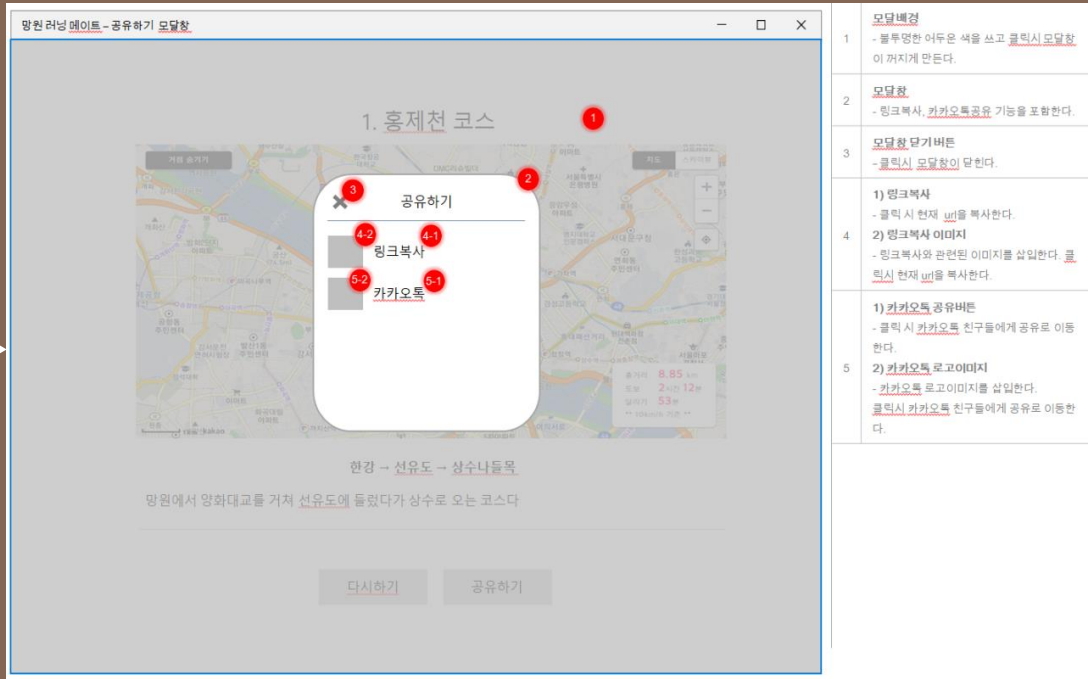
망원 러닝 메이트 – 공유하기 모달창

1. 홍제천 코스

1

2

3

공유하기

4-2

링크복사

4-1

5-2

카카오톡

5-1

총거리 8.85 km
도보 2시간 12분
달리기 53분

한강 → 선유도 → 상수나들목

망원에서 양화대교를 거쳐 선유도에 들렀다가 상수로 오는 코스다

다시하기

공유하기

| | |
|---|---|
| 1 | 모달배경<br>- 불투명한 어두운 색을 쓰고 클릭시 모달창이 꺼지게 만든다. |
| 2 | 모달창<br>- 링크복사, 카카오톡공유 기능을 포함한다. |
| 3 | 모달창 닫기버튼<br>- 클릭시 모달창이 닫힌다. |
| 4 | 1) 링크복사<br>- 클릭 시 현재 url을 복사한다.<br>2) 링크복사 이미지<br>- 링크복사와 관련된 이미지를 삽입한다. 클릭시 현재 url을 복사한다. |
| 5 | 1) 카카오톡 공유버튼<br>- 클릭 시 카카오톡 친구들에게 공유로 이동한다.<br>2) 카카오톡 로고이미지<br>- 카카오톡 로고이미지를 삽입한다.<br>클릭시 카카오톡 친구들에게 공유로 이동한다. |